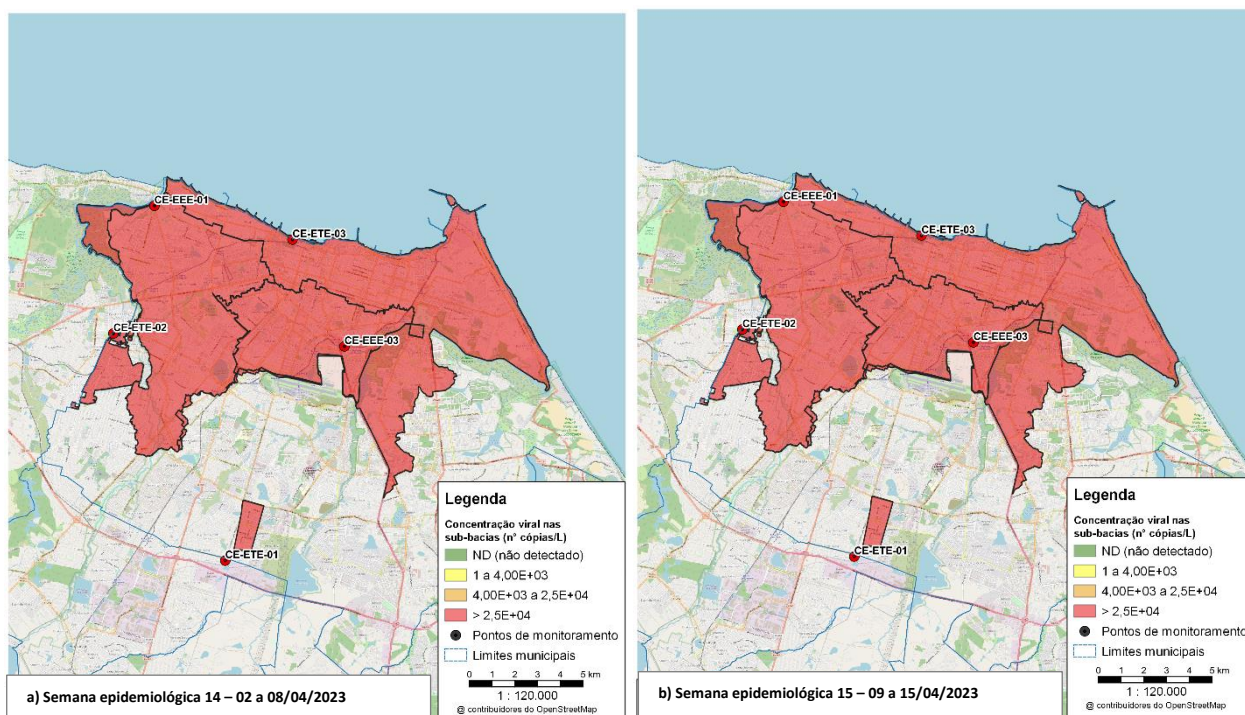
CE-EEE-01
CE-ETE-03
CE-ETE-02
CE-EEE-03
CE-ETE-01

Legenda
Concentração viral nas sub-bacias (n° cópias/L)
ND (não detectado)
1 a 4,00E+03
4,00E+03 a 2,5E+04
> 2,5E+04
Pontos de monitoramento
Limites municipais
0 1 2 3 4 5 km
1 : 120.000
@ contribuidores do OpenStreetMap

a) Semana epidemiológica 14 – 02 a 08/04/2023

CE-EEE-01
CE-ETE-03
CE-ETE-02
CE-EEE-03
CE-ETE-01

Legenda
Concentração viral nas sub-bacias (n° cópias/L)
ND (não detectado)
1 a 4,00E+03
4,00E+03 a 2,5E+04
> 2,5E+04
Pontos de monitoramento
Limites municipais
0 1 2 3 4 5 km
1 : 120.000
@ contribuidores do OpenStreetMap

b) Semana epidemiológica 15 – 09 a 15/04/2023